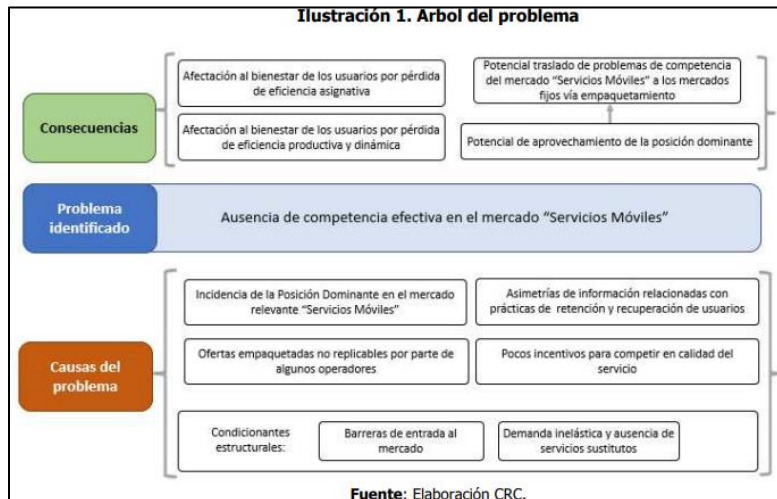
Ilustración 1. Arbol del problema

Consecuencias

Afectación al bienestar de los usuarios por pérdida de eficiencia asignativa

Afectación al bienestar de los usuarios por pérdida de eficiencia productiva y dinámica

Potencial traslado de problemas de competencia del mercado "Servicios Móviles" a los mercados fijos vía empaquetamiento

Potencial de aprovechamiento de la posición dominante

Problema identificado

Ausencia de competencia efectiva en el mercado "Servicios Móviles"

Causas del problema

Incidencia de la Posición Dominante en el mercado relevante "Servicios Móviles"

Asimetrías de información relacionadas con prácticas de retención y recuperación de usuarios

Ofertas empaquetadas no replicables por parte de algunos operadores

Pocos incentivos para competir en calidad del servicio

Condicionantes estructurales:

Barreras de entrada al mercado

Demanda inelástica y ausencia de servicios sustitutos

Fuente: Elaboración CRC.